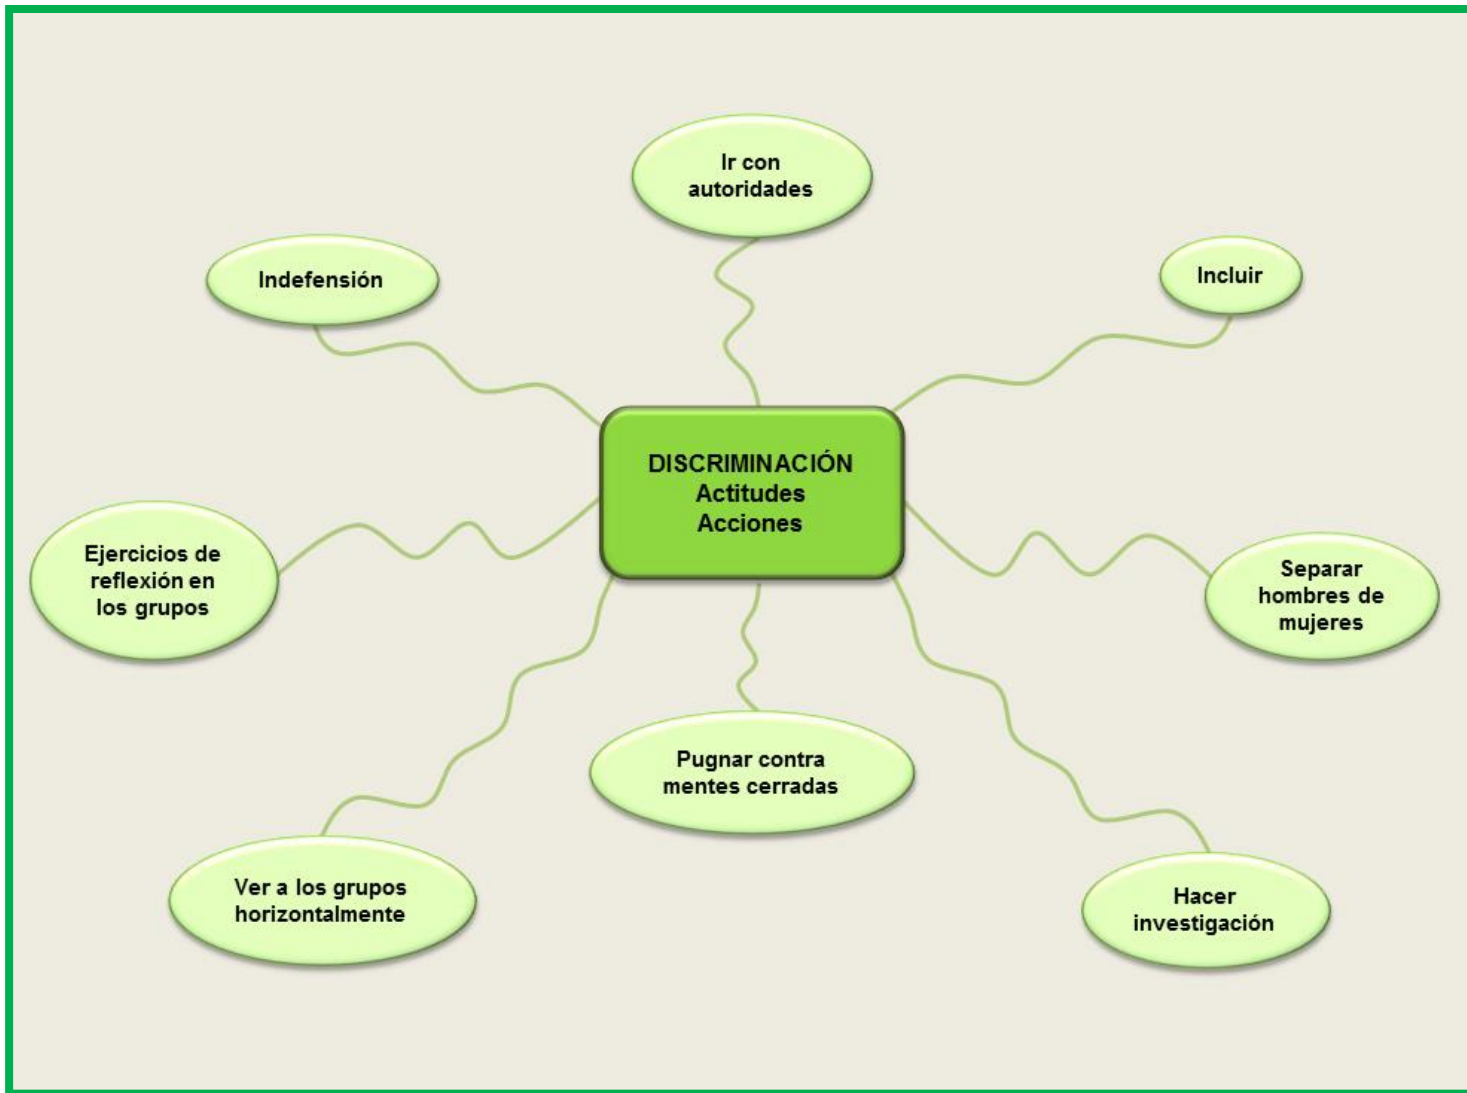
DISCRIMINACIÓN
Actitudes
Acciones

Ir con autoridades

Indefensión

Incluir

Ejercicios de reflexión en los grupos

Separar hombres de mujeres

Pugnar contra mentes cerradas

Ver a los grupos horizontalmente

Hacer investigación